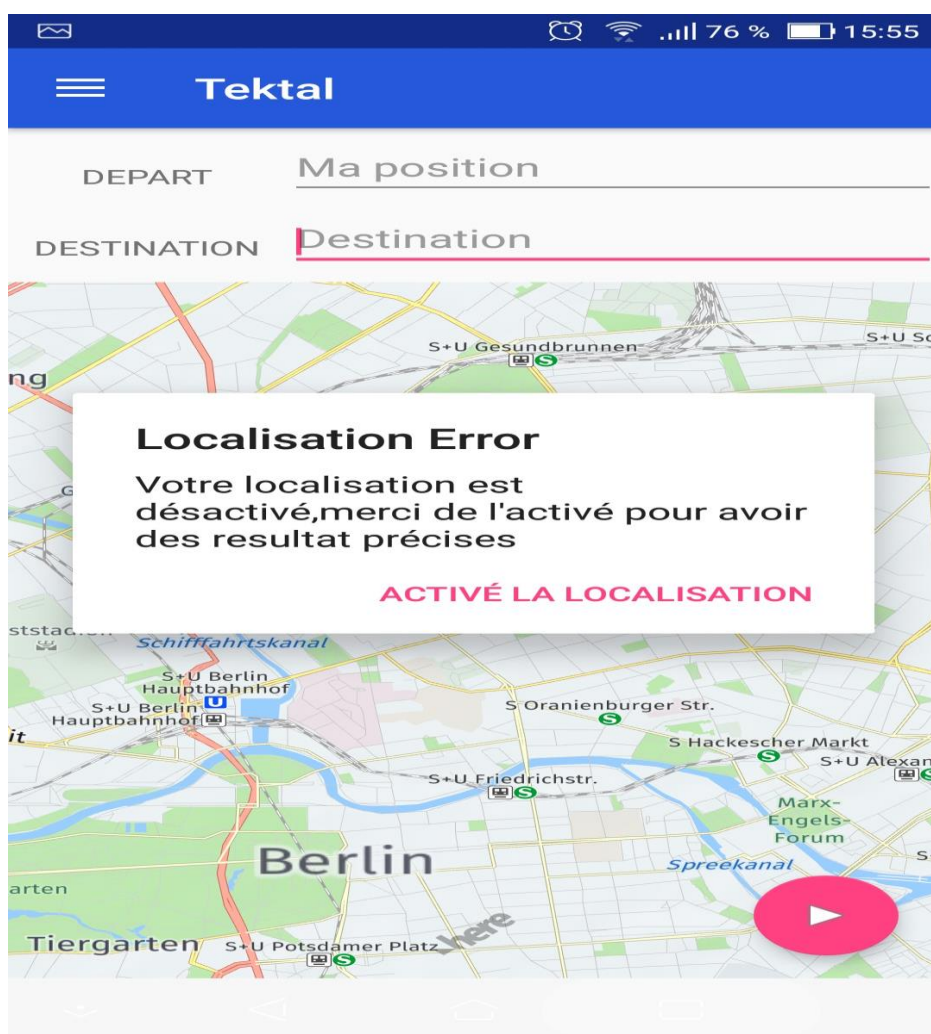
76 % 15:55

Tektal

DEPART Ma position

DESTINATION Destination

S+U Gesundbrunnen

S+U Sc

ng

Localisation Error

Votre localisation est désactivé,merci de l'activé pour avoir des resultat précises

ACTIVÉ LA LOCALISATION

G

ststad

Schifffahrtskanal

S+U Berlin Hauptbahnhof

S+U Berlin Hauptbahnhof

it

S Oranienburger Str.

S Hackescher Markt

S+U Alexan

S+U Friedrichstr.

Marx-Engels-Forum

Berlin

Spreekanal

arten

Tiergarten

S+U Potsdamer Platz

here